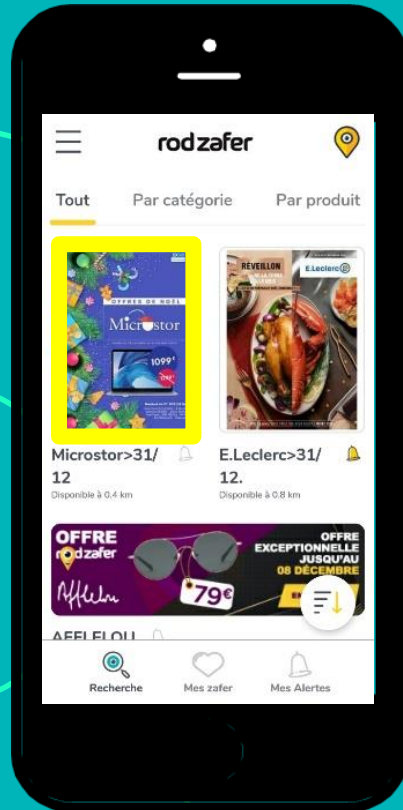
rodzafer

Tout Par catégorie Par produit

OFFRES DE NOËL
Microstor
1099€

RÉVEILLON
E.Leclerc

Microstor>31/12
Disponible à 0.4 km

E.Leclerc>31/12.
Disponible à 0.8 km

OFFRE
rodzafer
Afflelou
79€
OFFRE EXCEPTIONNELLE JUSQU'AU 08 DÉCEMBRE

AFFLELOU

Recherche Mes zafer Mes Alertes